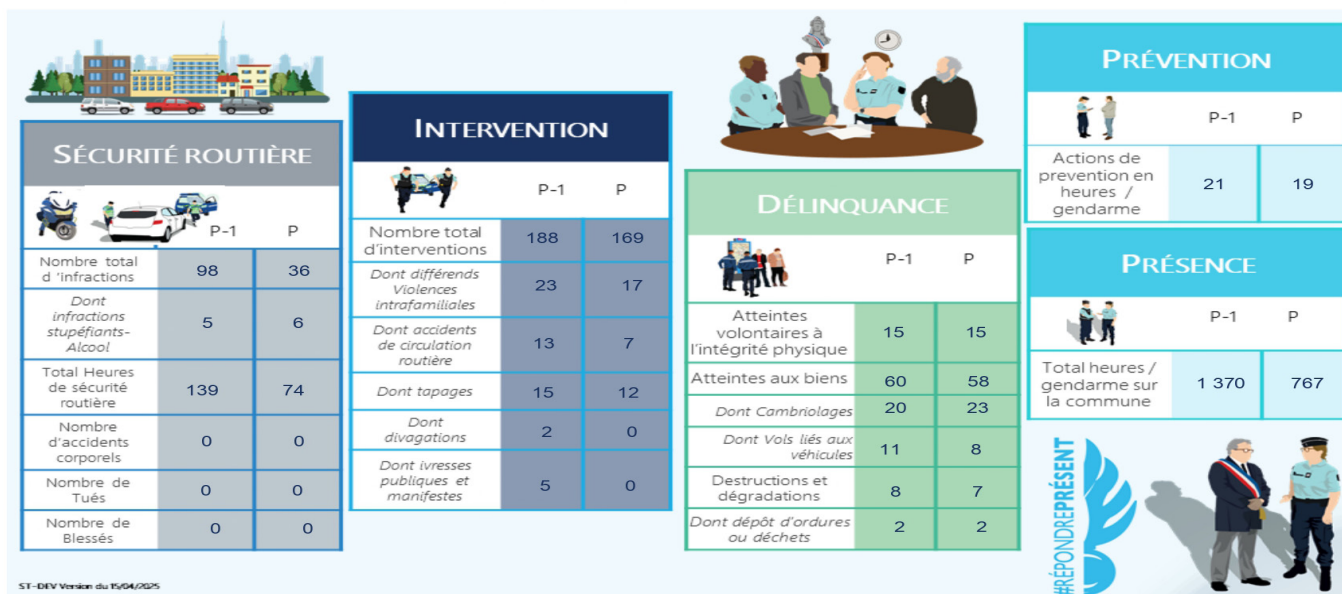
SÉCURITÉ ROUTIÈRE

| | P-1 | P |
|---|---|---|
| Nombre total d 'infractions | 98 | 36 |
| *Dont infractions stupéfiants-Alcool* | 5 | 6 |
| Total Heures de sécurité routière | 139 | 74 |
| Nombre d'accidents corporels | 0 | 0 |
| Nombre de Tués | 0 | 0 |
| Nombre de Blessés | 0 | 0 |

INTERVENTION

| | P-1 | P |
|---|---|---|
| Nombre total d'interventions | 188 | 169 |
| *Dont différends Violences intrafamiliales* | 23 | 17 |
| *Dont accidents de circulation routière* | 13 | 7 |
| *Dont tapages* | 15 | 12 |
| *Dont divagations* | 2 | 0 |
| *Dont ivresses publiques et manifestes* | 5 | 0 |

DÉLINQUANCE

| | P-1 | P |
|---|---|---|
| Atteintes volontaires à l'intégrité physique | 15 | 15 |
| Atteintes aux biens | 60 | 58 |
| *Dont Cambriolages* | 20 | 23 |
| *Dont Vols liés aux véhicules* | 11 | 8 |
| Destructions et dégradations | 8 | 7 |
| *Dont dépôt d'ordures ou déchets* | 2 | 2 |

PRÉVENTION

| | P-1 | P |
|---|---|---|
| Actions de prevention en heures / gendarme | 21 | 19 |

PRÉSENCE

| | P-1 | P |
|---|---|---|
| Total heures / gendarme sur la commune | 1 370 | 767 |

#RÉPONDREPRÉSENT

ST-DEV Version du 15/04/2025